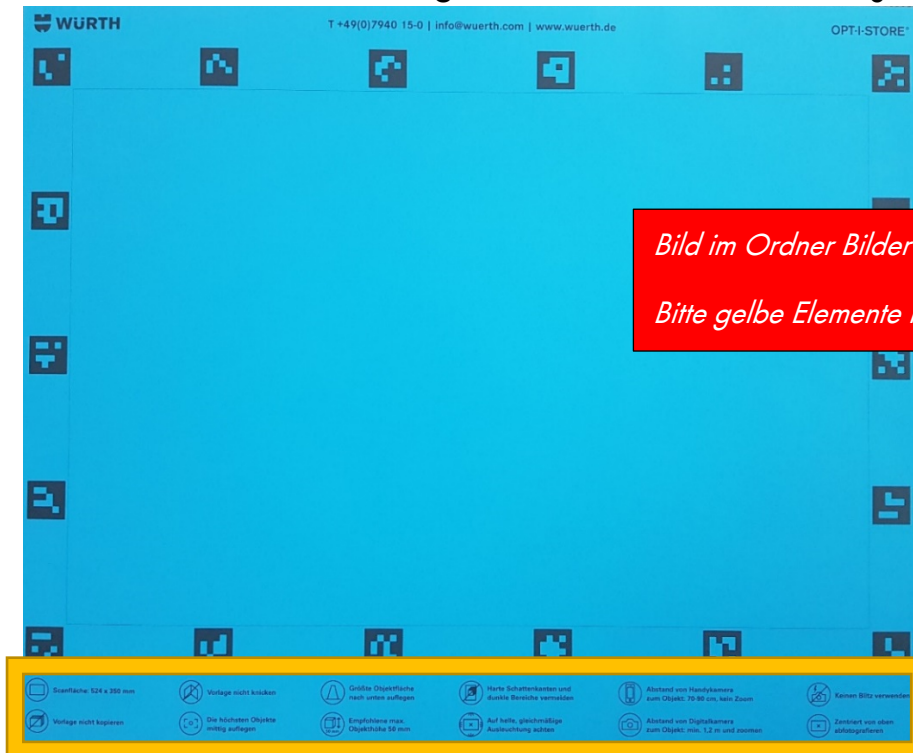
WÜRTH

T +49(0)7940 15-0 | info@wuerth.com | www.wuerth.de

OPT-I-STORE

Bild im Ordner Bilder

Bitte gelbe Elemente

Scanfläche: 524 x 350 mm

Vorlage nicht knicken

Größte Objektfläche nach unten auflegen

Harte Schattenkanten und dunkle Bereiche vermeiden

Abstand von Handykamera zum Objekt: 70-80 cm, kein Zoom

Keinen Blitz verwenden

Vorlage nicht kopieren

Die höchsten Objekte mittig auflegen

Empfohlene max. Objekthöhe 50 mm

Auf helle, gleichmäßige Ausleuchtung achten

Abstand von Digitalkamera zum Objekt: min. 1,2 m und zoomen

Zentriert von oben abfotografieren